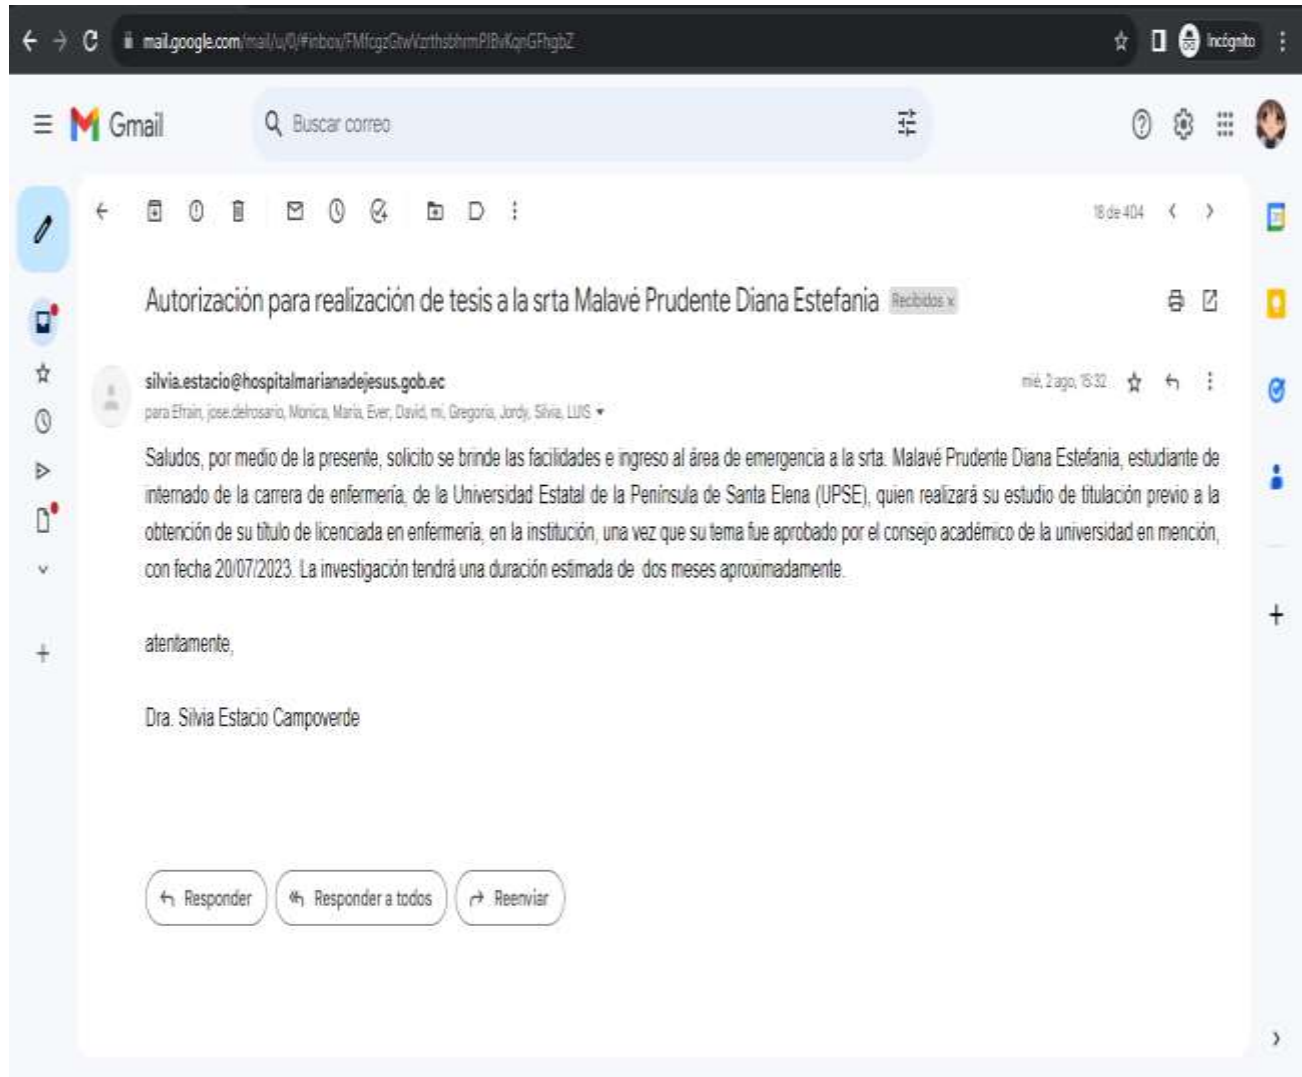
mail.google.com/mail/u/0/#inbox/FMfcgzGtwVzrthsbhrmPlBvKqnGFhgbZ

Incógnito

Gmail

Buscar correo

18 de 404

Autorización para realización de tesis a la srta Malavé Prudente Diana Estefania Recibidos x

silvia.estacio@hospitalmarianadejesus.gob.ec

para Efrain, jose.delrosario, Monica, Maria, Ever, David, mi, Gregoria, Jordy, Silvia, LUIS

mié, 2 ago, 15:32

Saludos, por medio de la presente, solicito se brinde las facilidades e ingreso al área de emergencia a la srta. Malavé Prudente Diana Estefania, estudiante de internado de la carrera de enfermería, de la Universidad Estatal de la Península de Santa Elena (UPSE), quien realizará su estudio de titulación previo a la obtención de su título de licenciada en enfermería, en la institución, una vez que su tema fue aprobado por el consejo académico de la universidad en mención, con fecha 20/07/2023. La investigación tendrá una duración estimada de dos meses aproximadamente.

atentamente,

Dra. Silvia Estacio Campoverde

Responder

Responder a todos

Reenviar